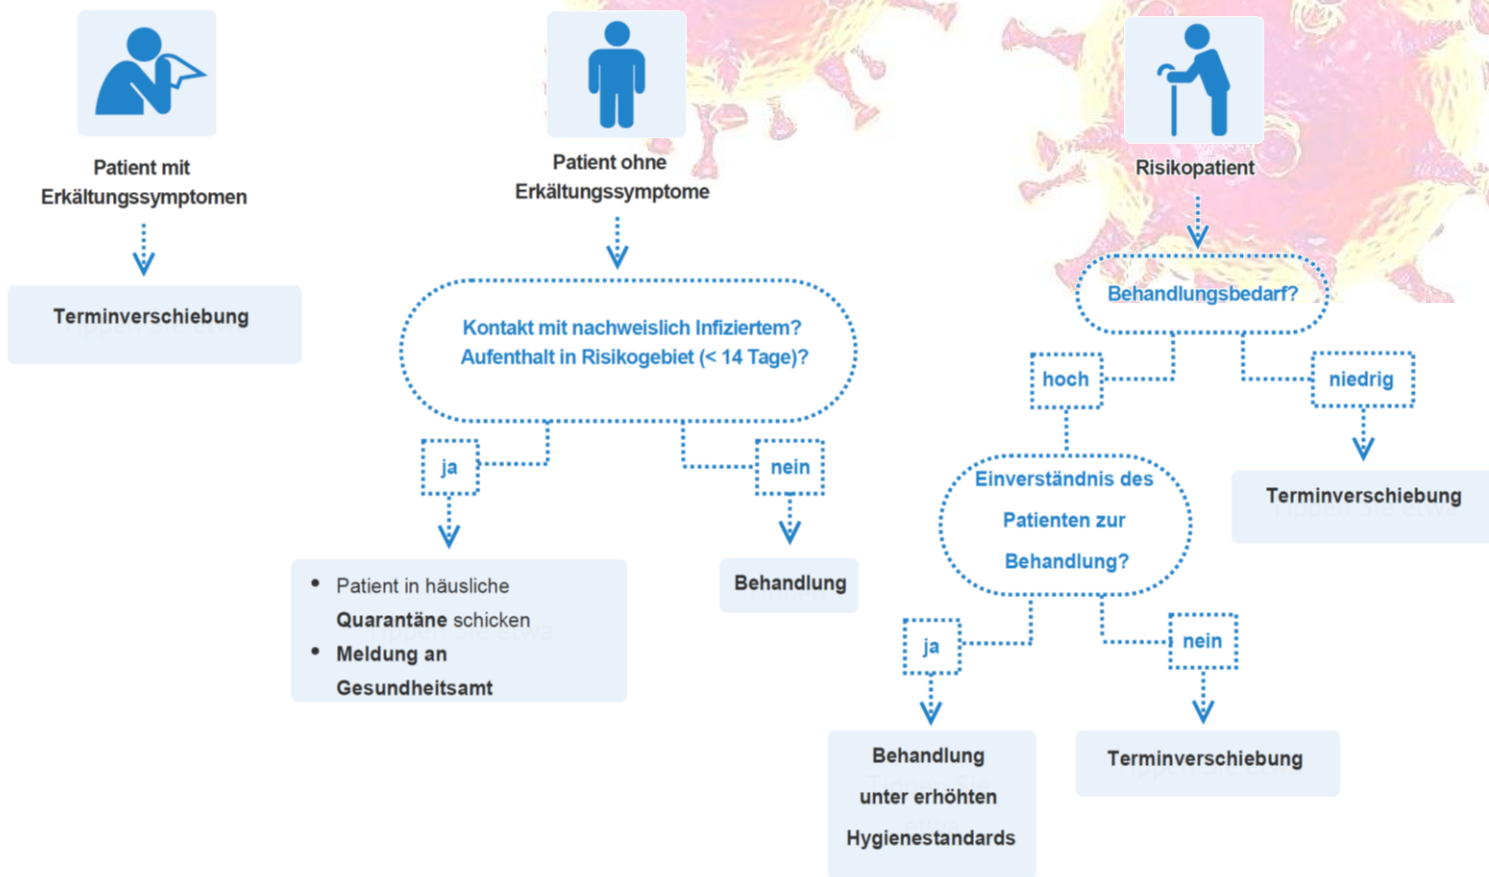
Patient mit Erkältungssymptomen

Terminverschiebung

Patient ohne Erkältungssymptome

Kontakt mit nachweislich Infiziertem? Aufenthalt in Risikogebiet (< 14 Tage)?

ja

nein

- Patient in häusliche Quarantäne schicken
- Meldung an Gesundheitsamt

Behandlung

Risikopatient

Behandlungsbedarf?

hoch

niedrig

Terminverschiebung

Einverständnis des Patienten zur Behandlung?

ja

nein

Behandlung unter erhöhten Hygienestandards

Terminverschiebung